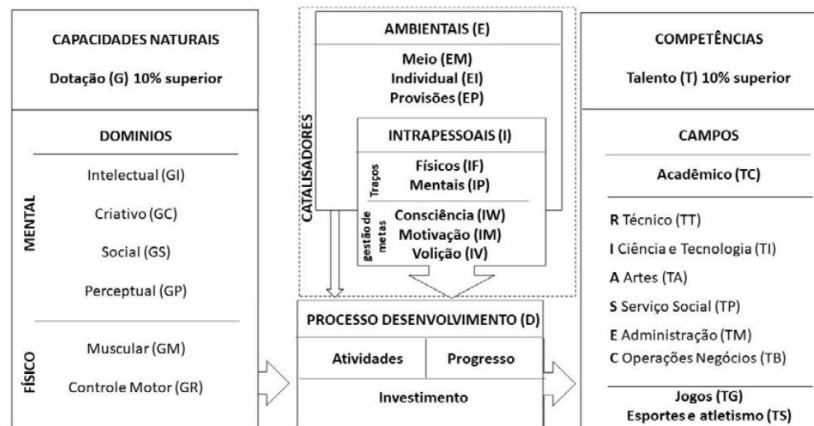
CAPACIDADES NATURAIS

Dotação (G) 10% superior

DOMINIOS

MENTAL

Intelectual (GI)

Criativo (GC)

Social (GS)

Perceptual (GP)

FÍSICO

Muscular (GM)

Controle Motor (GR)

CATALISADORES

AMBIENTAIS (E)

Meio (EM)
Individual (EI)
Provisões (EP)

INTRAPESSOAIS (I)

Traços

Físicos (IF)
Mentais (IP)

gestão de metas

Consciência (IW)
Motivação (IM)
Volição (IV)

PROCESSO DESENVOLVIMENTO (D)

| Atividades | Progresso |
|---|---|
| Investimento | |

COMPETÊNCIAS

Talento (T) 10% superior

CAMPOS

Acadêmico (TC)

R Técnico (TT)
I Ciência e Tecnologia (TI)
A Artes (TA)
S Serviço Social (TP)
E Administração (TM)
C Operações Negócios (TB)

Jogos (TG)
Esportes e atletismo (TS)